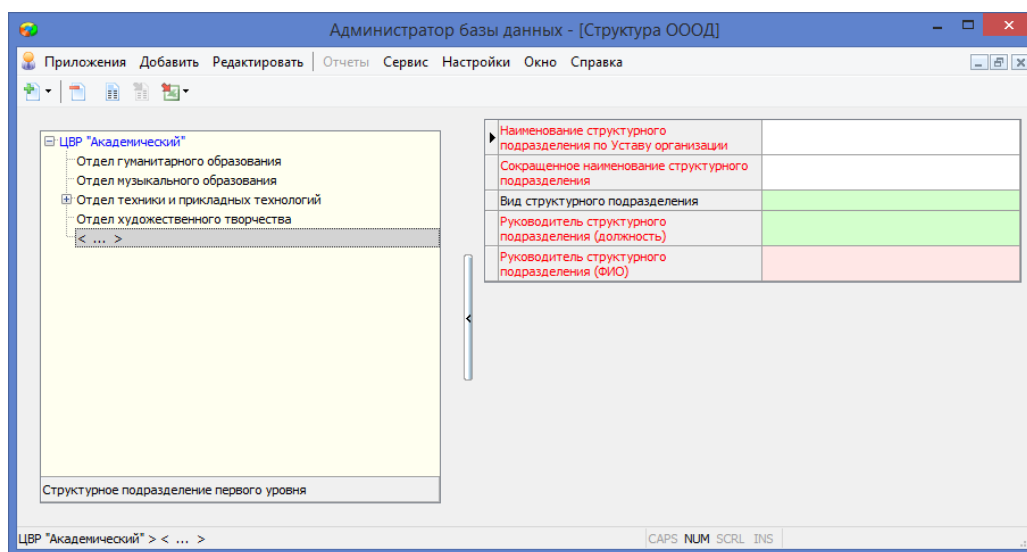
Администратор базы данных - [Структура ОООД]

Приложения Добавить Редактировать Отчеты Сервис Настройки Окно Справка

ЦВР "Академический"
Отдел гуманитарного образования
Отдел музыкального образования
Отдел техники и прикладных технологий
Отдел художественного творчества
< ... >

Структурное подразделение первого уровня

| Наименование структурного подразделения по Уставу организации | |
|---|---|
| Сокращенное наименование структурного подразделения | |
| Вид структурного подразделения | |
| Руководитель структурного подразделения (должность) | |
| Руководитель структурного подразделения (ФИО) | |

ЦВР "Академический" > < ... >

CAPS NUM SCRL INS